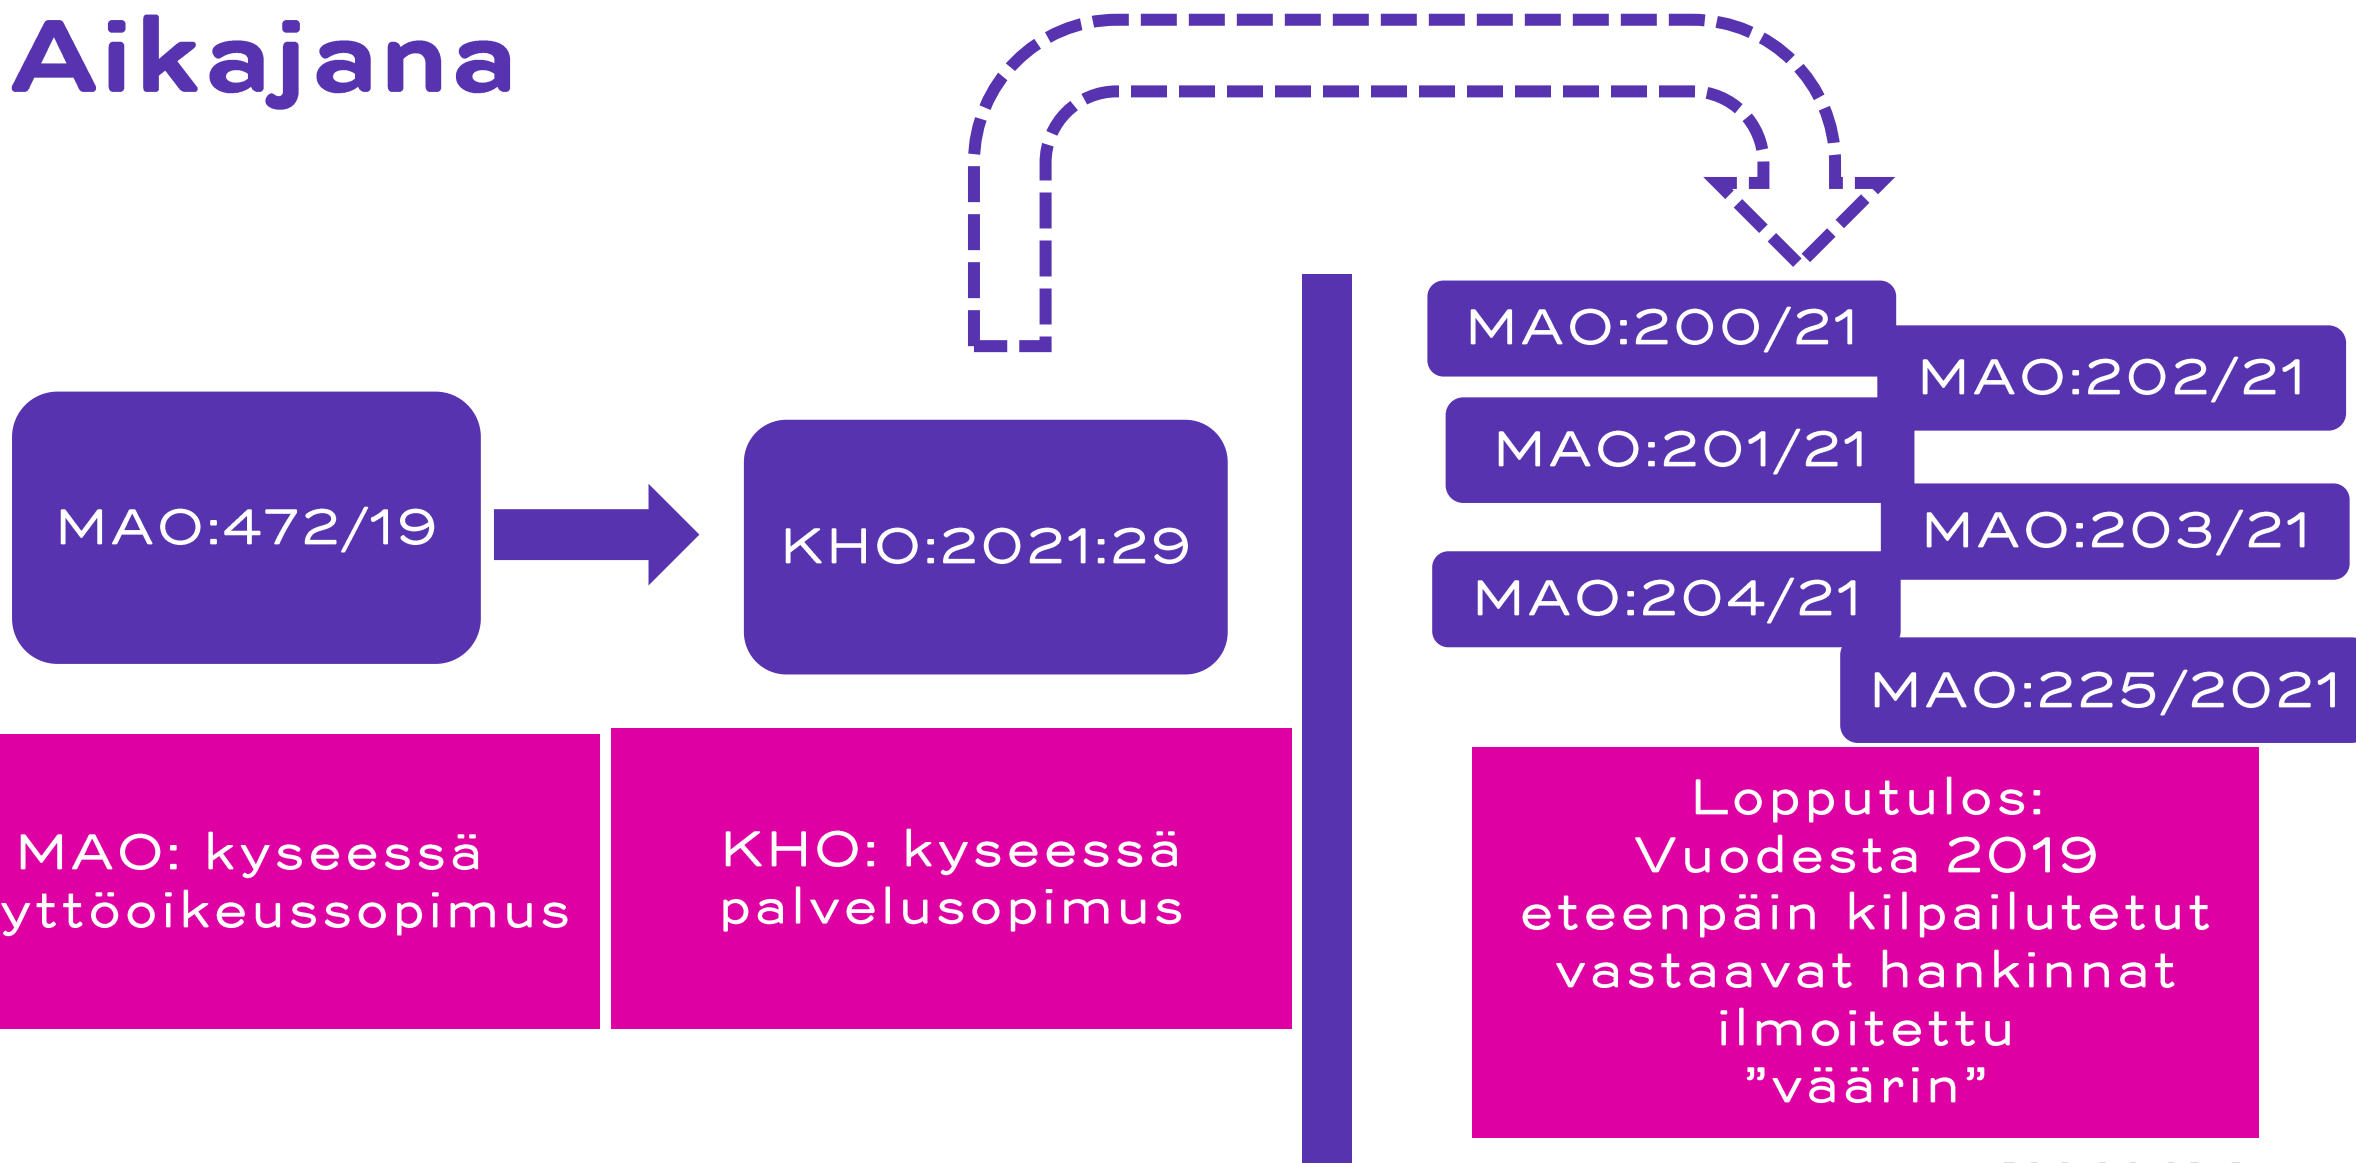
Aikajana

MAO:472/19

KHO:2021:29

MAO:200/21

MAO:202/21

MAO:201/21

MAO:203/21

MAO:204/21

MAO:225/2021

MAO: kyseessä yttöoikeussopimus

KHO: kyseessä palvelusopimus

Lopputulos: Vuodesta 2019 eteenpäin kilpailutetut vastaavat hankinnat ilmoitettu ”väärin”